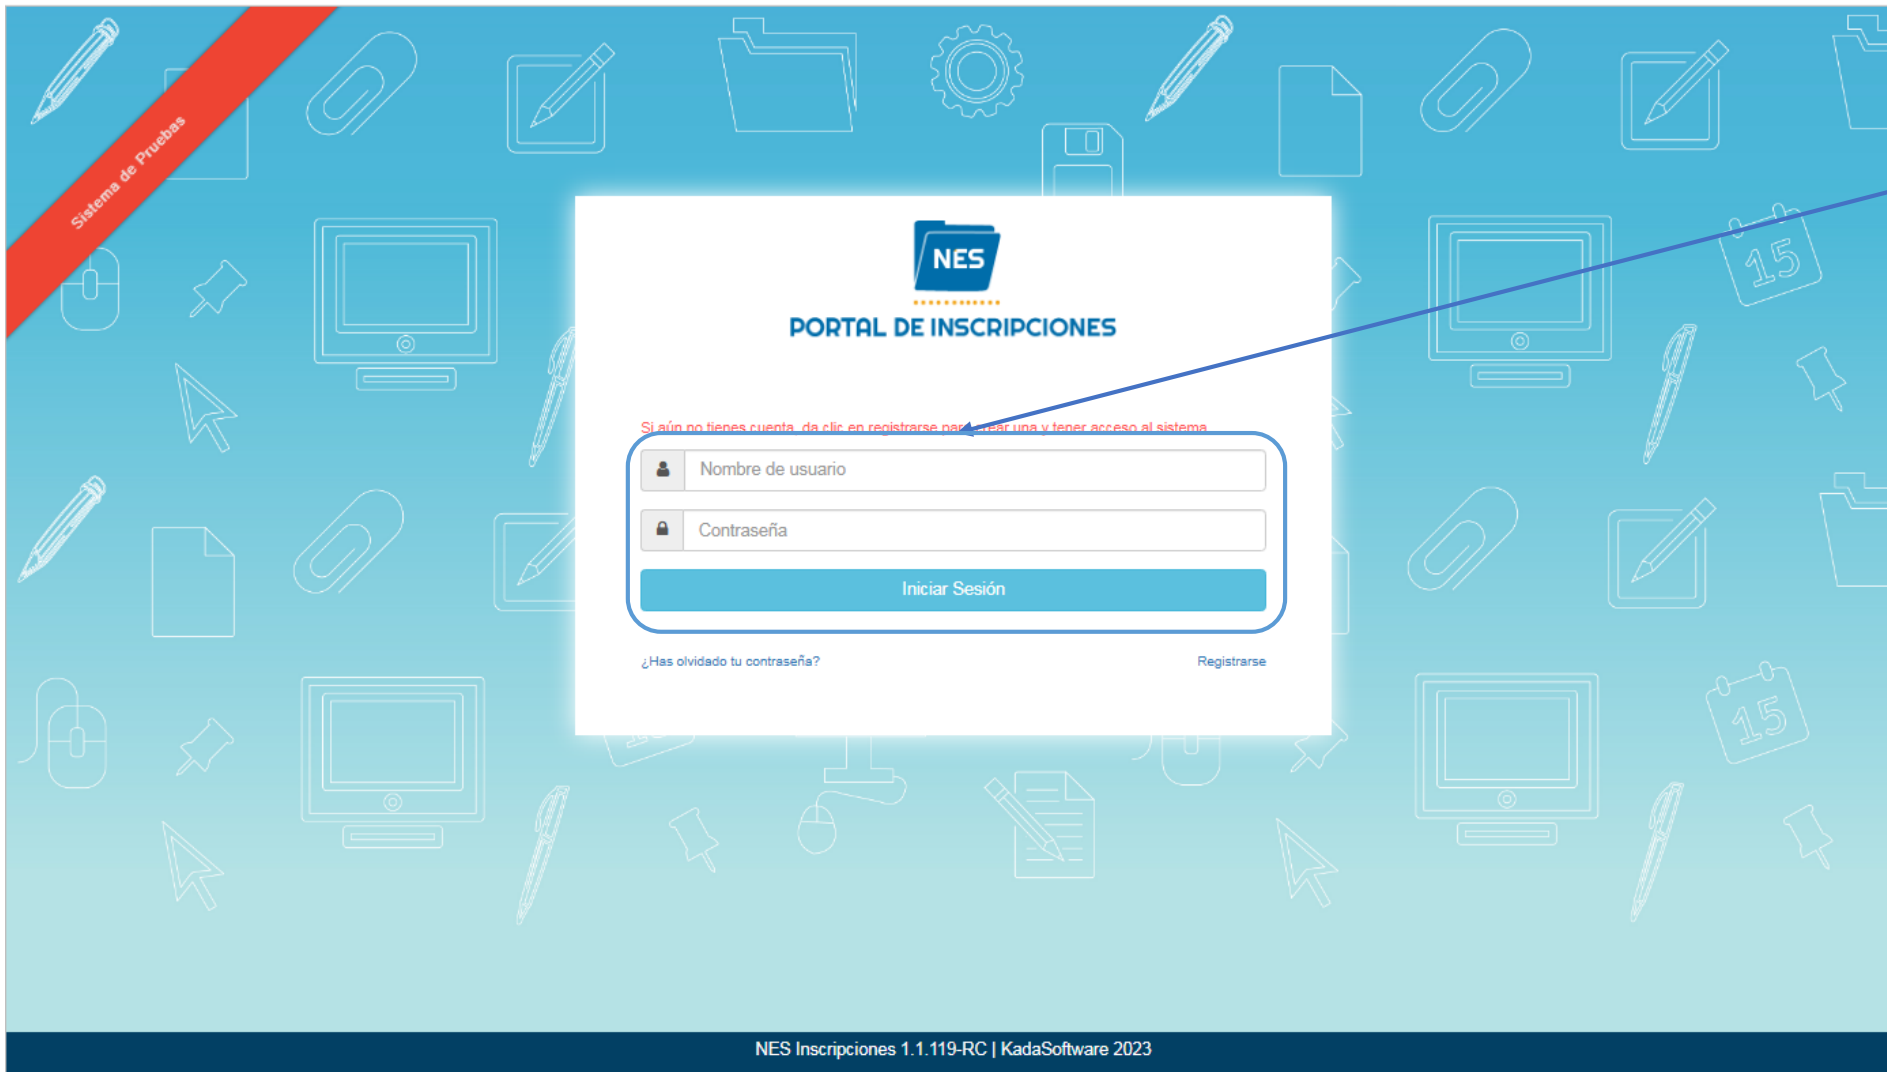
Sistema de Pruebas

15

NES

PORTAL DE INSCRIPCIONES

Si aún no tienes cuenta, da clic en registrarse par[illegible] una y tener acceso al sistema

Nombre de usuario

Contraseña

Iniciar Sesión

¿Has olvidado tu contraseña?

Registrarse

15

NES Inscripciones 1.1.119-RC | KadaSoftware 2023